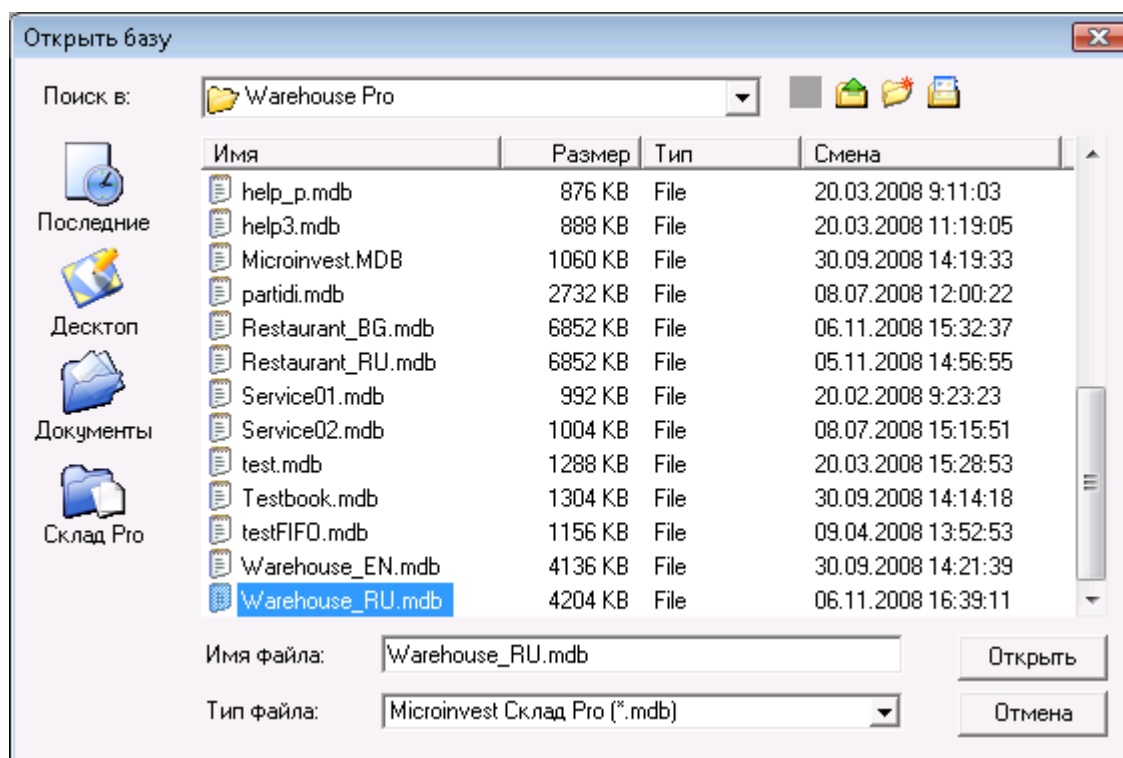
Открыть базу

Поиск в: Warehouse Pro

Последние
Десктоп
Документы
Склад Pro

| Имя | Размер | Тип | Смена |
|---|---|---|---|
| help_p.mdb | 876 KB | File | 20.03.2008 9:11:03 |
| help3.mdb | 888 KB | File | 20.03.2008 11:19:05 |
| Microinvest.MDB | 1060 KB | File | 30.09.2008 14:19:33 |
| partidi.mdb | 2732 KB | File | 08.07.2008 12:00:22 |
| Restaurant_BG.mdb | 6852 KB | File | 06.11.2008 15:32:37 |
| Restaurant_RU.mdb | 6852 KB | File | 05.11.2008 14:56:55 |
| Service01.mdb | 992 KB | File | 20.02.2008 9:23:23 |
| Service02.mdb | 1004 KB | File | 08.07.2008 15:15:51 |
| test.mdb | 1288 KB | File | 20.03.2008 15:28:53 |
| Testbook.mdb | 1304 KB | File | 30.09.2008 14:14:18 |
| testFIFO.mdb | 1156 KB | File | 09.04.2008 13:52:53 |
| Warehouse_EN.mdb | 4136 KB | File | 30.09.2008 14:21:39 |
| Warehouse_RU.mdb | 4204 KB | File | 06.11.2008 16:39:11 |

Имя файла: Warehouse_RU.mdb
Открыть

Тип файла: Microinvest Склад Pro (*.mdb)
Отмена